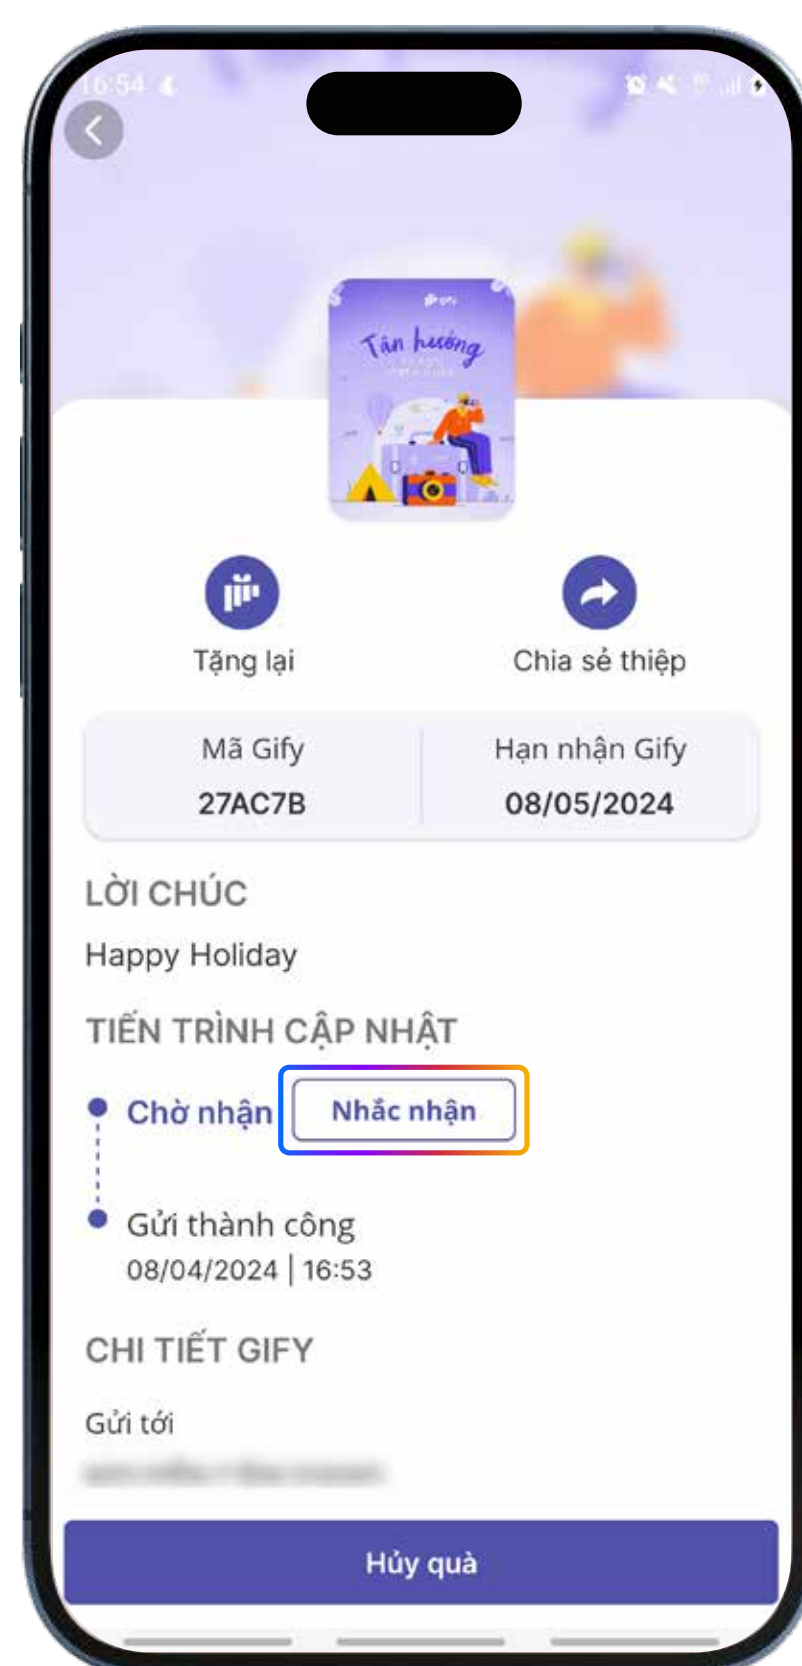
16:54

gify

Tận hưởng

Tặng lại

Chia sẻ thiệp

| Mã Gify | Hạn nhận Gify |
|---|---|
| 27AC7B | 08/05/2024 |

LỜI CHÚC

Happy Holiday

TIẾN TRÌNH CẬP NHẬT

Chờ nhận

Nhắc nhận

Gửi thành công

08/04/2024 | 16:53

CHI TIẾT GIFY

Gửi tới

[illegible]

Hủy quà